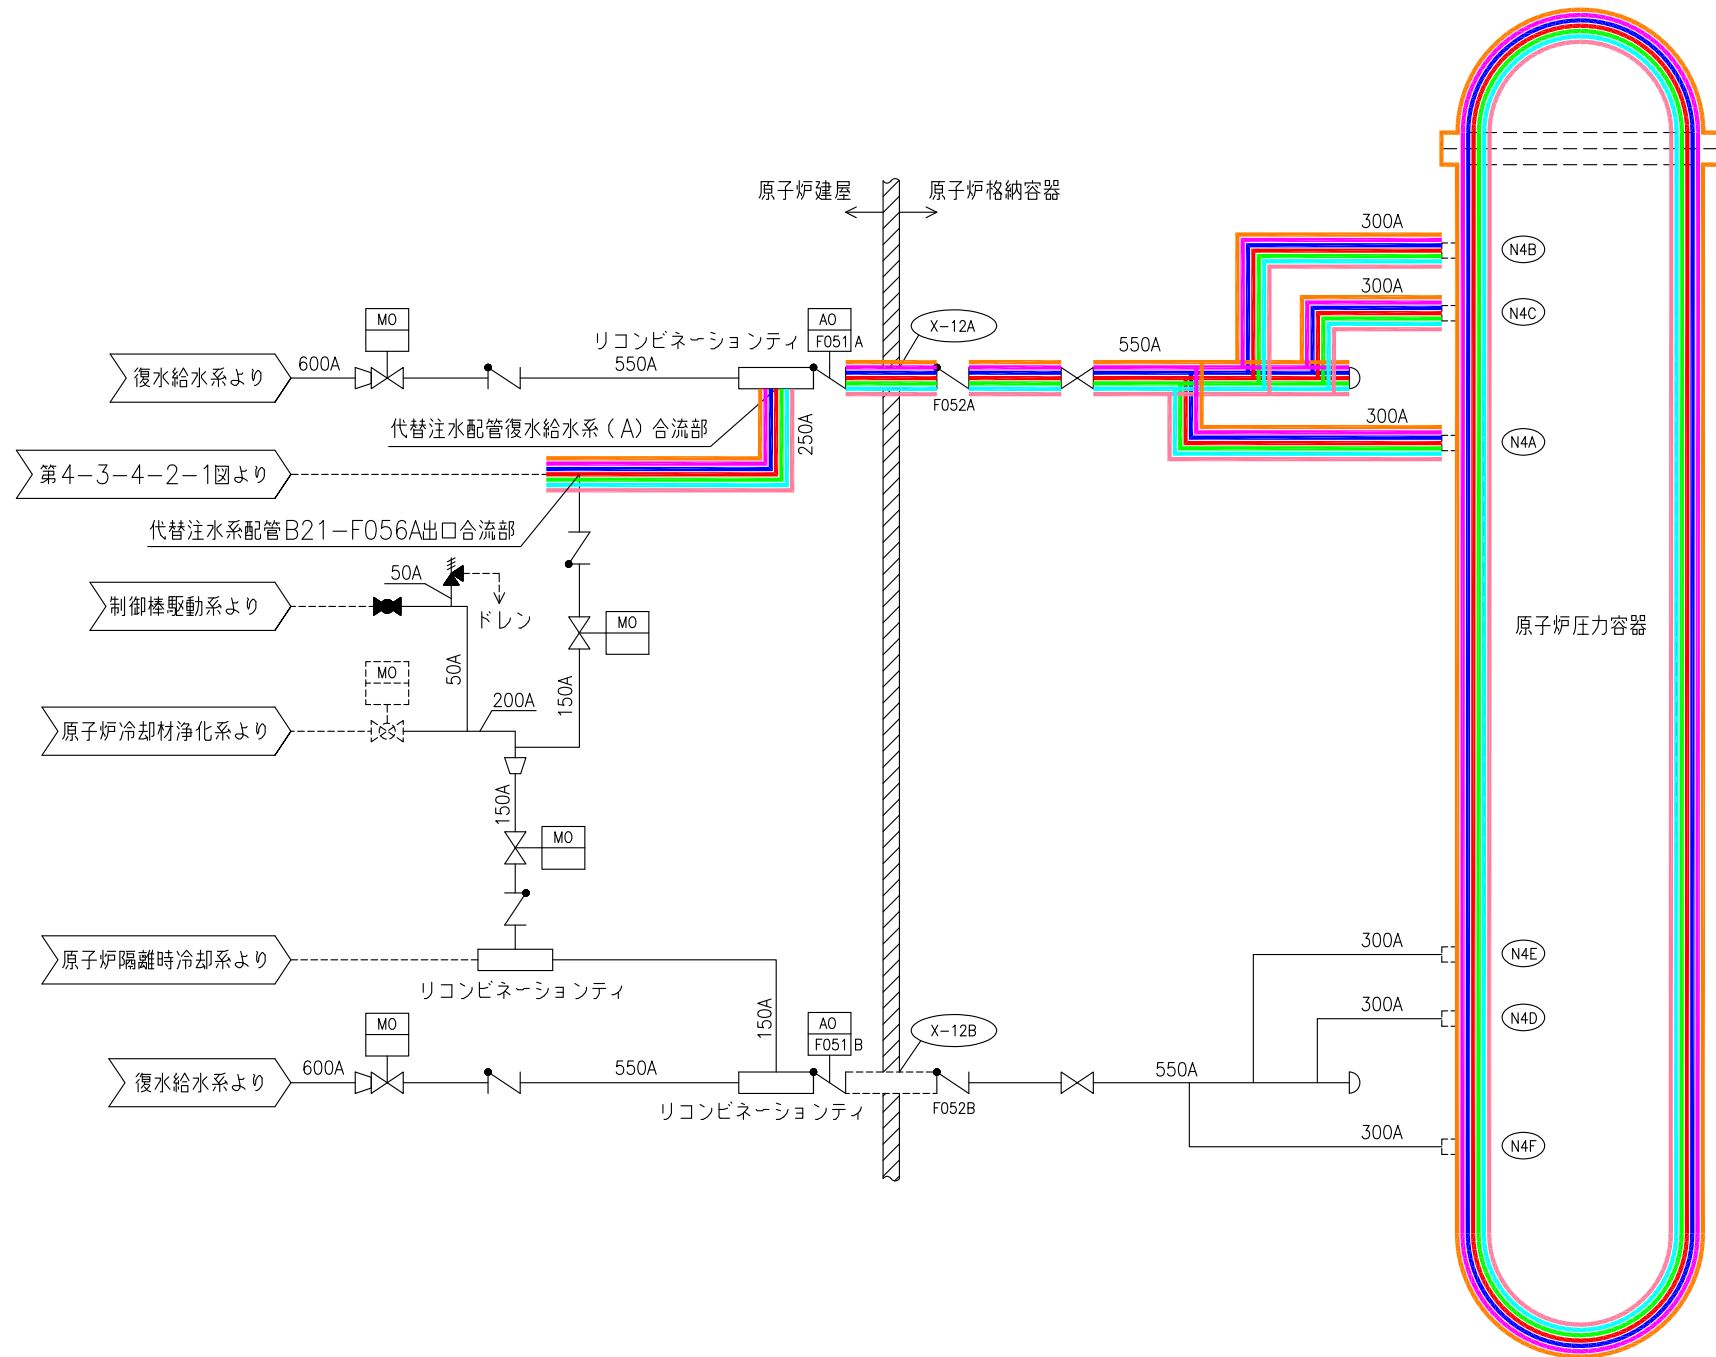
原子炉建屋
原子炉格納容器
300A
N4B
300A
N4C
MO
AO
リコンビネーションティ
F051 A
X-12A
復水給水系より
600A
550A
550A
F052A
300A
代替注水配管復水給水系（A）合流部
N4A
250A
第4−3−4−2−1図より
代替注水系配管B21−F056A出口合流部
50A
制御棒駆動系より
ドレン
MO
原子炉圧力容器
MO
50A
200A
150A
原子炉冷却材浄化系より
150A
MO
原子炉隔離時冷却系より
リコンビネーションティ
300A
N4E
300A
N4D
MO
150A
AO
F051 B
X-12B
復水給水系より
600A
550A
550A
F052B
リコンビネーションティ
300A
N4F